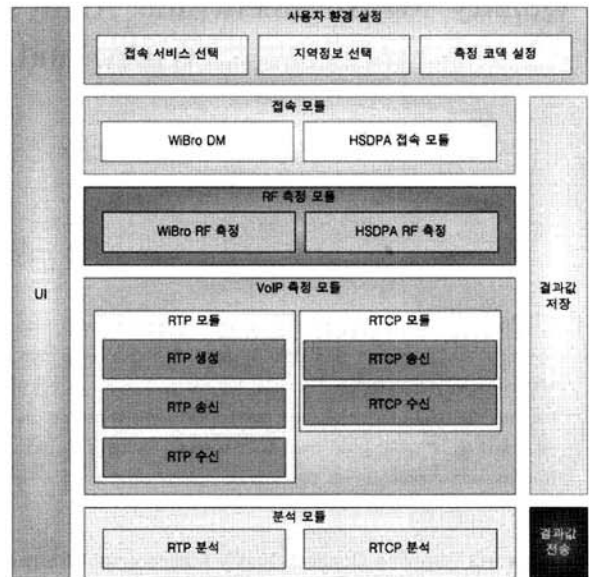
UI

사용자 환경 설정

접속 서비스 선택

지역정보 선택

측정 코덱 설정

접속 모듈

WiBro DM

HSDPA 접속 모듈

RF 측정 모듈

WiBro RF 측정

HSDPA RF 측정

VoIP 측정 모듈

RTP 모듈

RTP 생성

RTP 송신

RTP 수신

RTCP 모듈

RTCP 송신

RTCP 수신

결과값 저장

분석 모듈

RTP 분석

RTCP 분석

결과값 전송